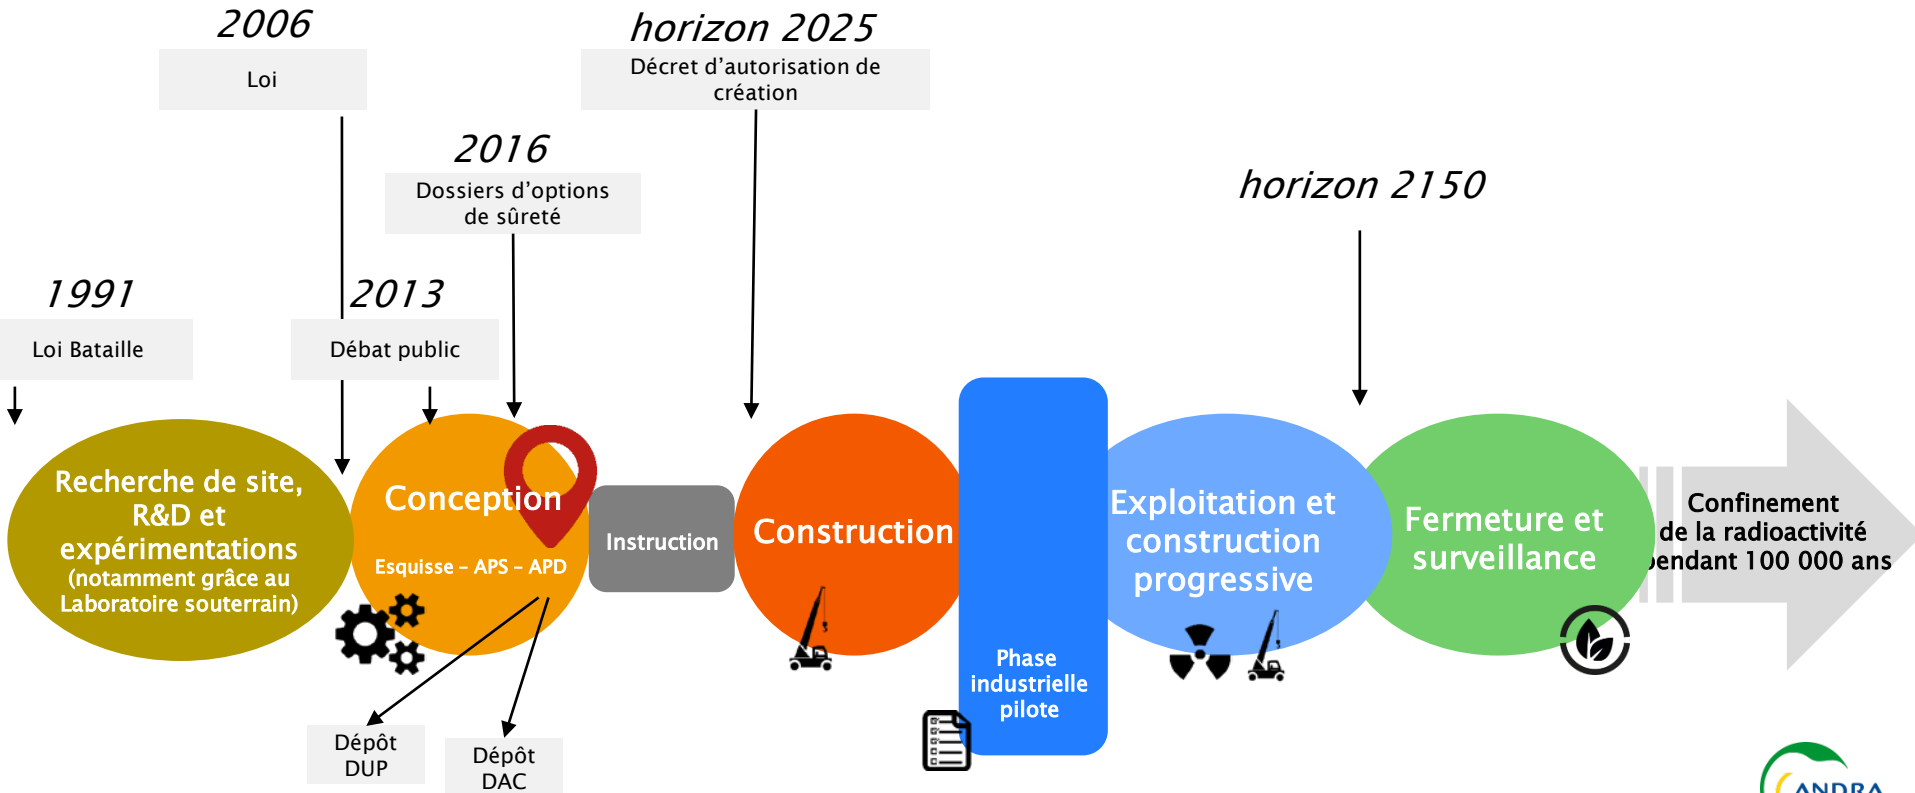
2006

Loi

horizon 2025

Décret d'autorisation de création

2016

Dossiers d'options de sûreté

horizon 2150

1991

Loi Bataille

2013

Débat public

Recherche de site, R&D et expérimentations (notamment grâce au Laboratoire souterrain)

Conception

Esquisse – APS – APD

Instruction

Construction

Phase industrielle pilote

Exploitation et construction progressive

Fermeture et surveillance

Confinement de la radioactivité pendant 100 000 ans

Dépôt DUP

Dépôt DAC

ANDRA